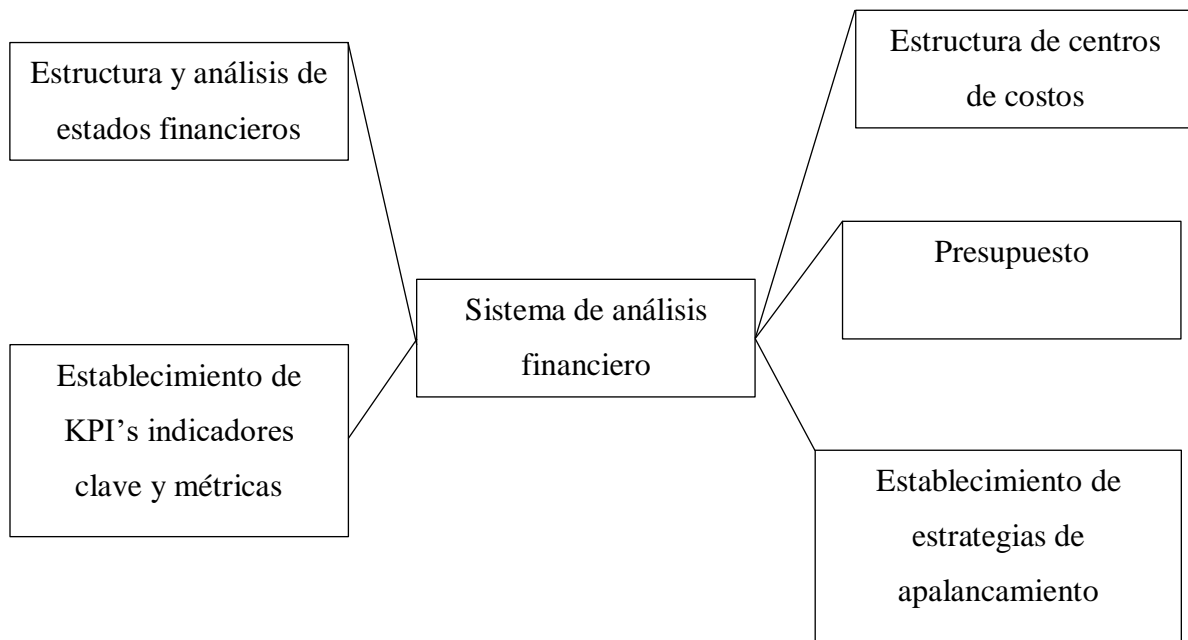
Estructura y análisis de estados financieros

Establecimiento de KPI's indicadores clave y métricas

Sistema de análisis financiero

Estructura de centros de costos

Presupuesto

Establecimiento de estrategias de apalancamiento